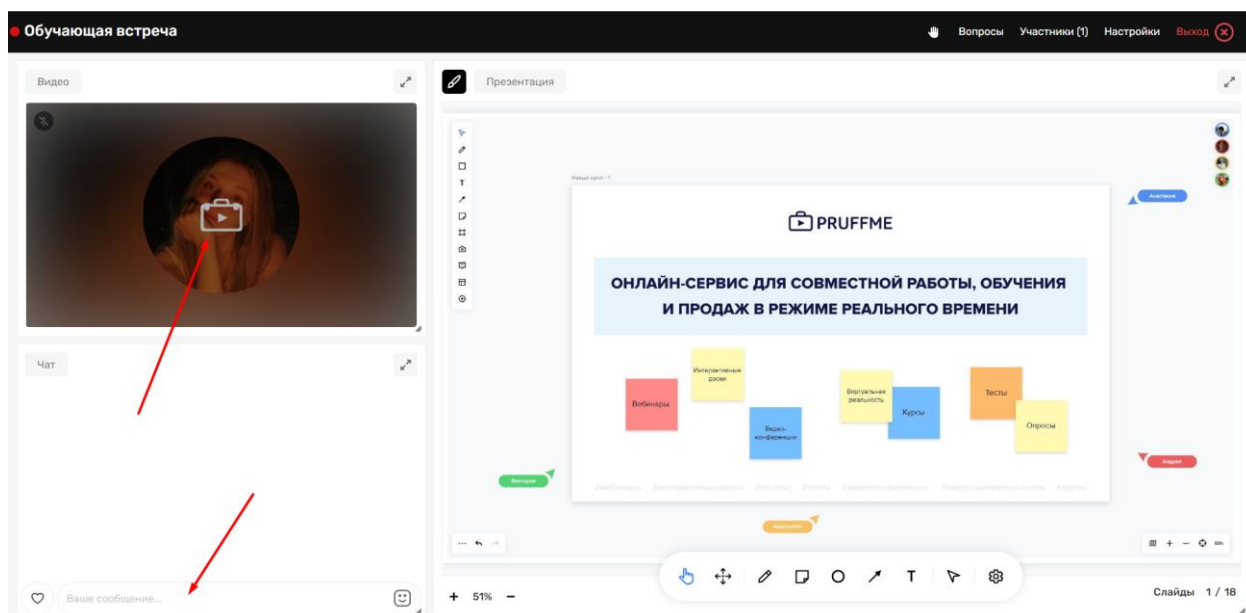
Обучающая встреча

Вопросы Участники (1) Настройки Выход

Видео

Презентация

Новый фрейм - 1

PRUFFME

ОНЛАЙН-СЕРВИС ДЛЯ СОВМЕСТНОЙ РАБОТЫ, ОБУЧЕНИЯ И ПРОДАЖ В РЕЖИМЕ РЕАЛЬНОГО ВРЕМЕНИ

Интерактивные доски

Вебинары

Видео-конференции

Виртуальная реальность

Курсы

Тесты

Опросы

Анастасия

Андрей

Виктория

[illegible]

Чат

Ваше сообщение...

+ 51% −

Слайды 1 / 18